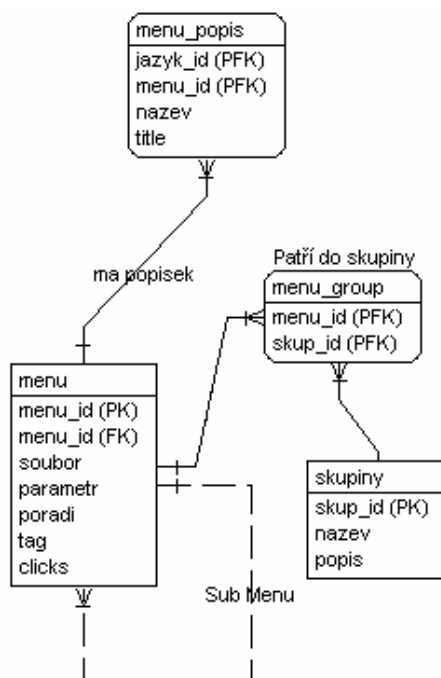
menu_popis
jazyk_id (PFK)
menu_id (PFK)
nazev
title

ma popisek

Patří do skupiny
menu_group
menu_id (PFK)
skup_id (PFK)

menu
menu_id (PK)
menu_id (FK)
soubor
parametr
poradi
tag
clicks

skupiny
skup_id (PK)
nazev
popis

Sub Menu